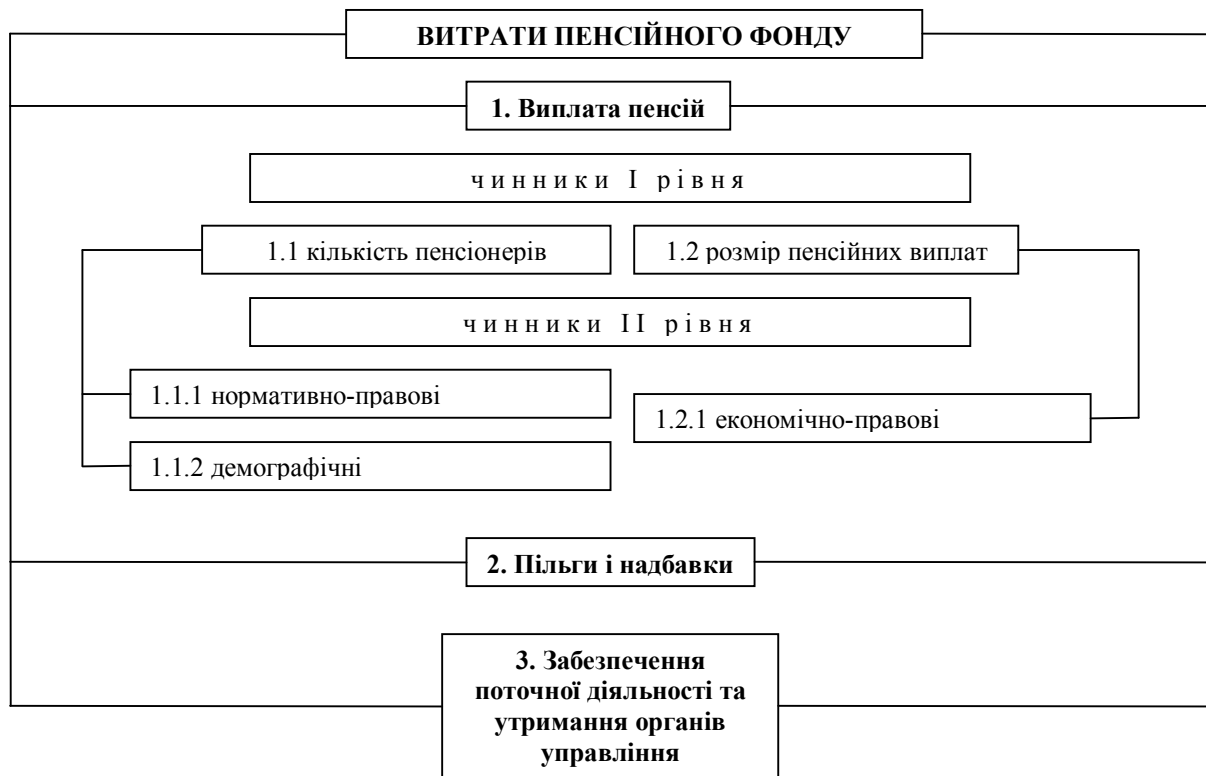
ВИТРАТИ ПЕНСІЙНОГО ФОНДУ

1. Виплата пенсій

чинники І рівня

1.1 кількість пенсіонерів

1.2 розмір пенсійних виплат

чинники ІІ рівня

1.1.1 нормативно-правові

1.2.1 економічно-правові

1.1.2 демографічні

2. Пільги і надбавки

3. Забезпечення поточної діяльності та утримання органів управління